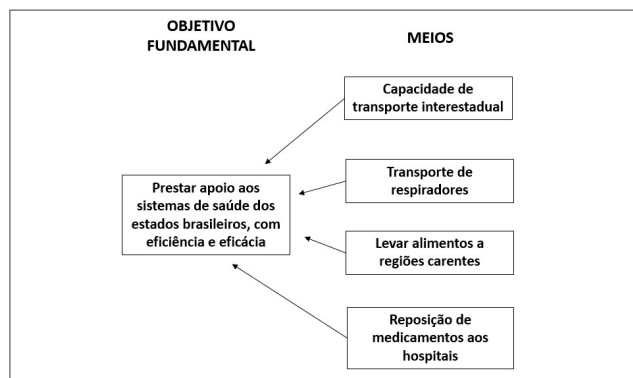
OBJETIVO FUNDAMENTAL

MEIOS

Capacidade de transporte interestadual

Prestar apoio aos sistemas de saúde dos estados brasileiros, com eficiência e eficácia

Transporte de respiradores

Levar alimentos a regiões carentes

Reposição de medicamentos aos hospitais